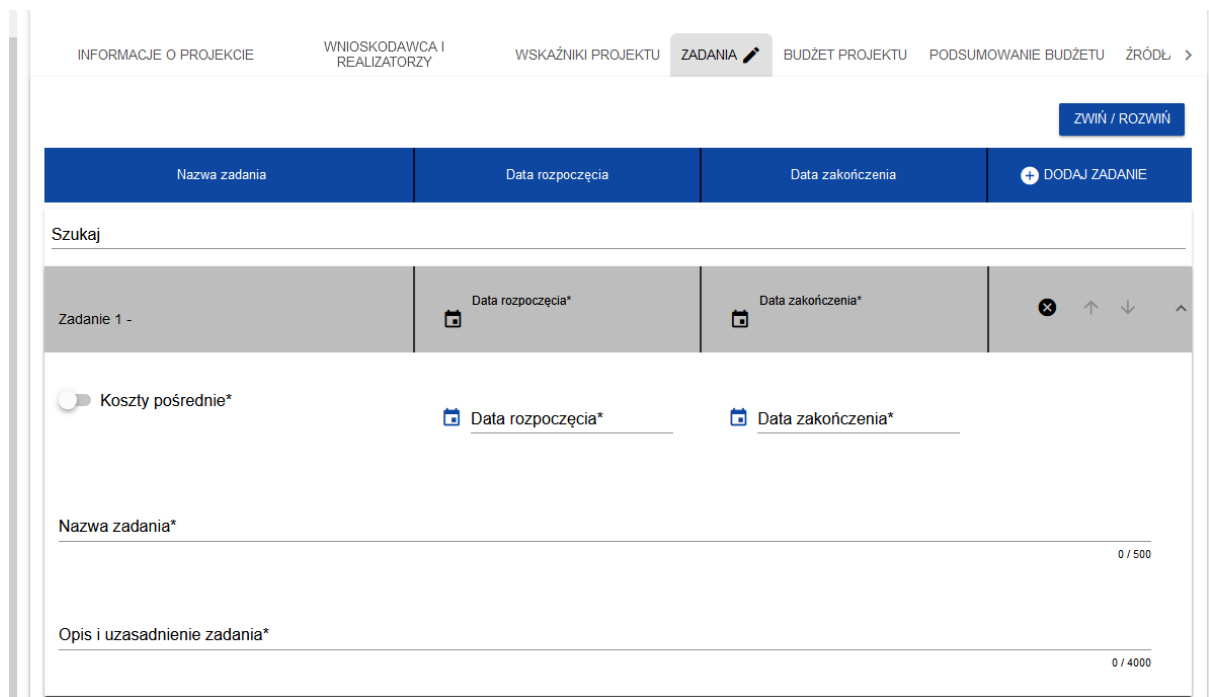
INFORMACJE O PROJEKCIE | WNIOSKODAWCA I REALIZATORZY | WSKAŹNIKI PROJEKTU | ZADANIA | BUDŻET PROJEKTU | PODSUMOWANIE BUDŻETU | ŹRÓDŁ

ZWIŃ / ROZWIŃ

| Nazwa zadania | Data rozpoczęcia | Data zakończenia | DODAJ ZADANIE |
|---|---|---|---|

Szukaj

| Zadanie 1 - | Data rozpoczęcia* | Data zakończenia* | |
|---|---|---|---|

Koszty pośrednie*

Data rozpoczęcia*

Data zakończenia*

Nazwa zadania*

0 / 500

Opis i uzasadnienie zadania*

0 / 4000